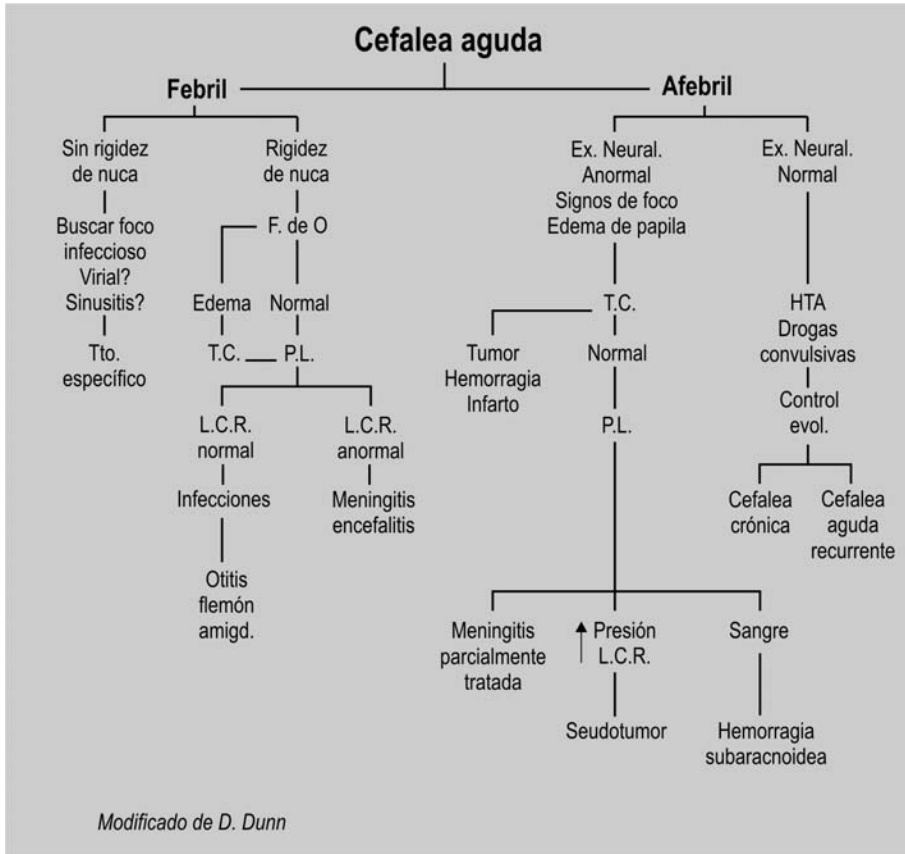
Cefalea aguda

Febril

Afebril

Sin rigidez de nuca

Buscar foco infeccioso Virial? Sinusitis?

Tto. específico

Rigidez de nuca

F. de O

Edema

Normal

T.C.

P.L.

L.C.R. normal

Infecciones

Otitis flemón amigd.

L.C.R. anormal

Meningitis encefalitis

Ex. Neural. Anormal Signos de foco Edema de papila

T.C.

Tumor Hemorragia Infarto

Normal

P.L.

Meningitis parcialmente tratada

↑ Presión L.C.R.

Seudotumor

Sangre

Hemorragia subaracnoidea

Ex. Neural. Normal

HTA Drogas convulsivas

Control evol.

Cefalea crónica

Cefalea aguda recurrente

Modificado de D. Dunn